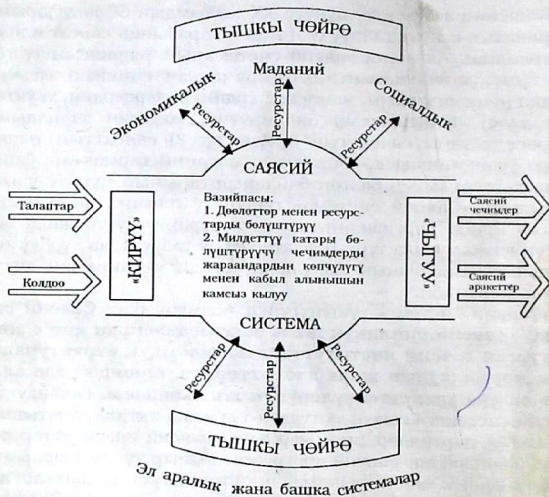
ТЫШКЫ ЧӨЙРӨ

Экономикалык

Маданий

Социалдык

Ресурстар

Ресурстар

Ресурстар

САЯСИЙ

Талаптар

Колдоо

«КИРҮҮ»

Вазийпасы:
1. Дөөлөттөр менен ресурстарды бөлүштүрүү
2. Милдеттүү катары бөлүштүрүүчү чечимдерди жарандардын көпчүлүгү менен кабыл алынышын камсыз кылуу

«ЧЫГУУ»

Саясий чечимдер

Саясий аракеттер

СИСТЕМА

Ресурстар

Ресурстар

Ресурстар

ТЫШКЫ ЧӨЙРӨ

Эл аралык жана башка системалар